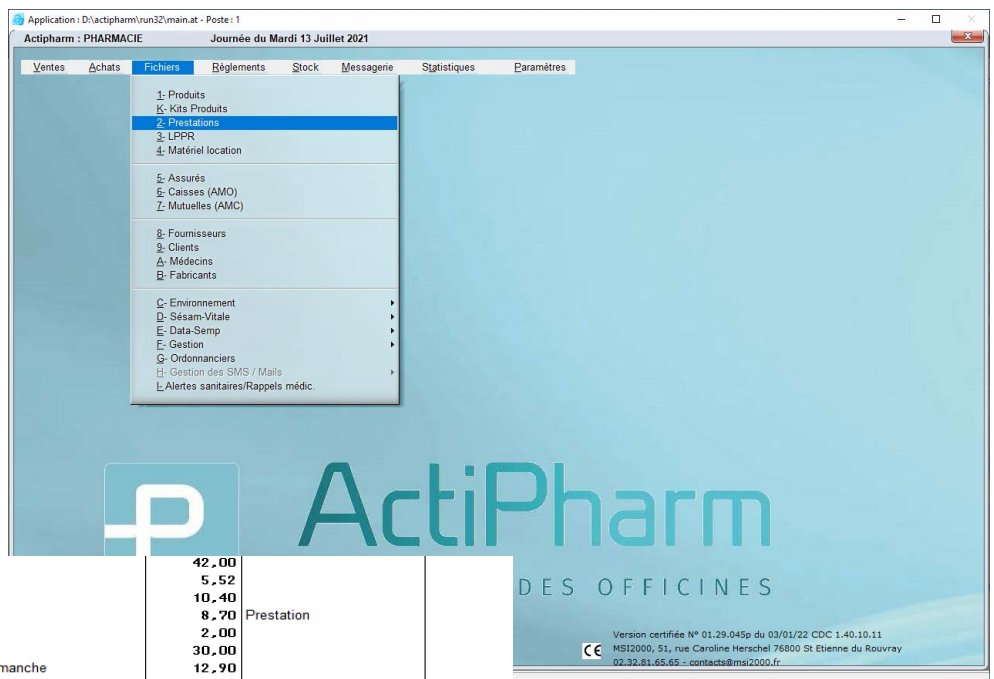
Application : D:\actipharm\run32\main.at - Poste : 1

Actipharm : PHARMACIE Journée du Mardi 13 Juillet 2021

Ventes Achats Fichiers Réglements Stock Messagerie Statistiques Paramètres

1- Produits
K- Kits Produits
2- Prestations
3- LPPR
4- Matériel location

5- Assurés
6- Caisses (AMO)
7- Mutuelles (AMC)

8- Fournisseurs
9- Clients
A- Médecins
B- Fabricants

C- Environnement
D- Sésam-Vitale
E- Data-Semp
F- Gestion
G- Ordonnanciers
H- Gestion des SMS / Mails
I- Alertes sanitaires/Rappels médic.

ActiPharm
DES OFFICINES

| | 42,00 | | |
|---|---|---|---|
| | 5,52 | | |
| | 10,40 | | |
| | 8,70 | Prestation | |
| | 2,00 | | |
| | 30,00 | | |
| manche | 12,90 | | |

Version certifiée N° 01.29.045p du 03/01/22 CDC 1.40.10.11
CE MSI2000, 51, rue Caroline Herschel 76800 St Etienne du Rouvray
02.32.81.65.65 - contacts@msi2000.fr